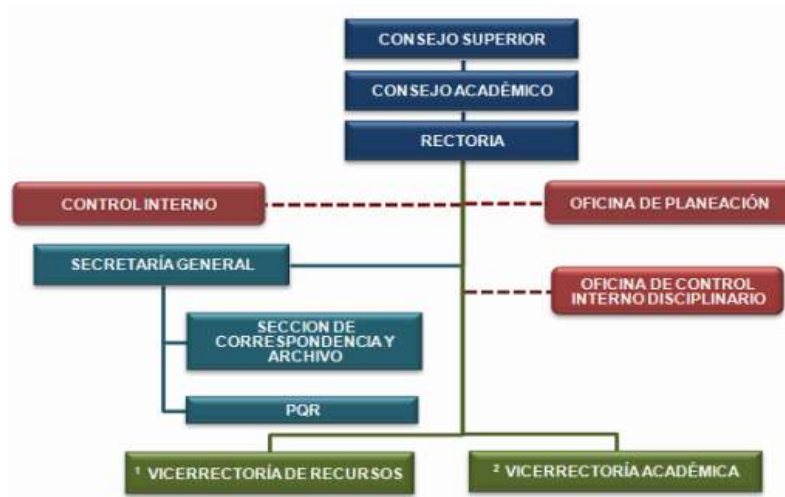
CONSEJO SUPERIOR

CONSEJO ACADÉMICO

RECTORIA

CONTROL INTERNO

OFICINA DE PLANEACIÓN

SECRETARÍA GENERAL

OFICINA DE CONTROL INTERNO DISCIPLINARIO

SECCION DE CORRESPONDENCIA Y ARCHIVO

PQR

¹ VICERRECTORÍA DE RECURSOS

² VICERRECTORÍA ACADÉMICA